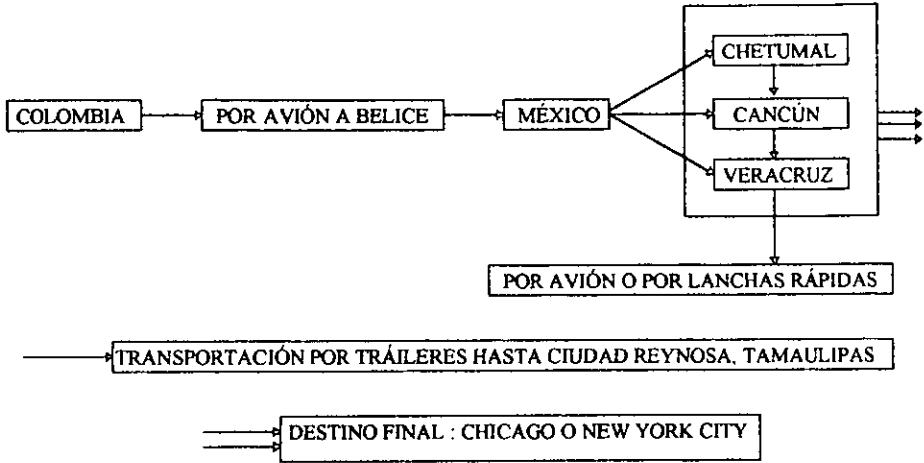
COLOMBIA

POR AVIÓN A BELICE

MÉXICO

CHETUMAL

CANCÚN

VERACRUZ

POR AVIÓN O POR LANCHAS RÁPIDAS

TRANSPORTACIÓN POR TRÁILERES HASTA CIUDAD REYNOSA, TAMAULIPAS

DESTINO FINAL : CHICAGO O NEW YORK CITY